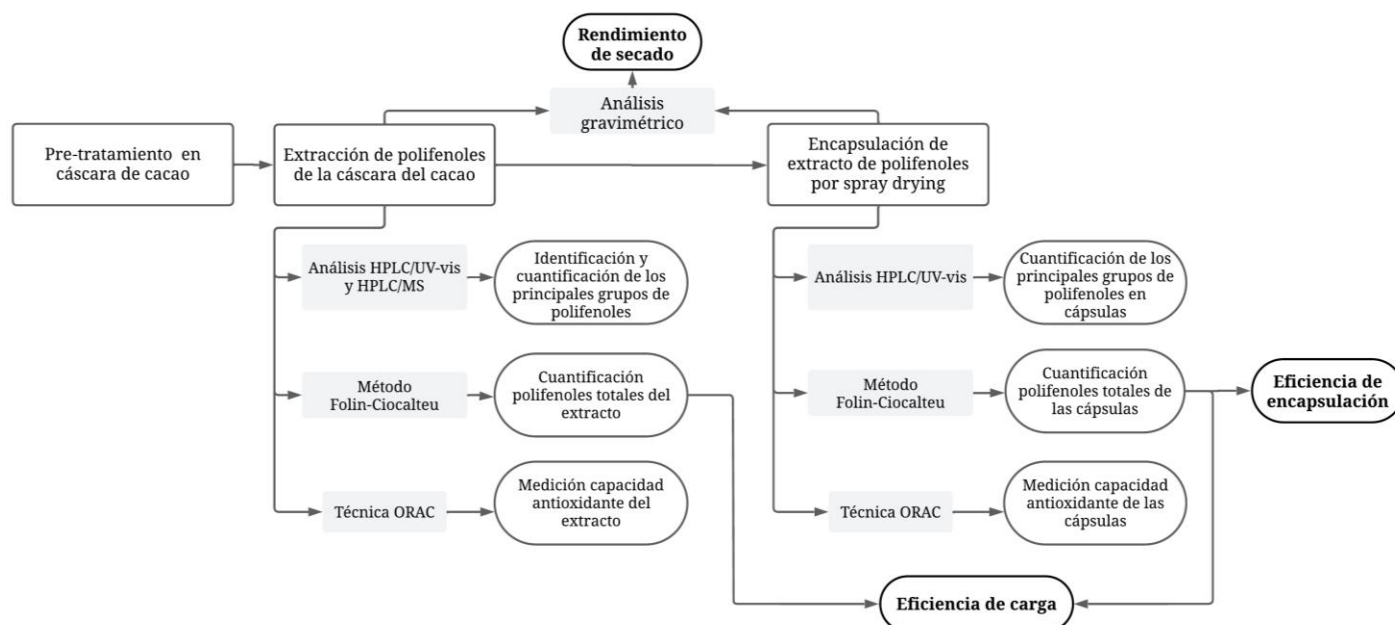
Rendimiento de secado

Análisis gravimétrico

Pre-tratamiento en cáscara de cacao

Extracción de polifenoles de la cáscara del cacao

Encapsulación de extracto de polifenoles por spray drying

Análisis HPLC/UV-vis y HPLC/MS

Identificación y cuantificación de los principales grupos de polifenoles

Método Folin-Ciocalteu

Cuantificación polifenoles totales del extracto

Técnica ORAC

Medición capacidad antioxidante del extracto

Análisis HPLC/UV-vis

Cuantificación de los principales grupos de polifenoles en cápsulas

Método Folin-Ciocalteu

Cuantificación polifenoles totales de las cápsulas

Eficiencia de encapsulación

Técnica ORAC

Medición capacidad antioxidante de las cápsulas

Eficiencia de carga